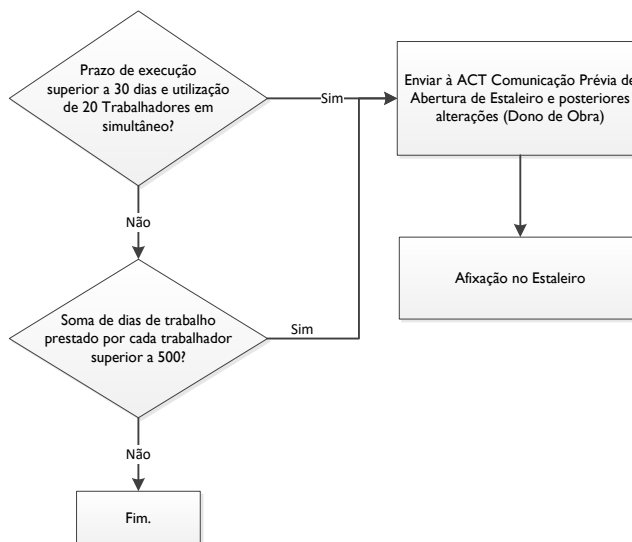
Prazo de execução superior a 30 dias e utilização de 20 Trabalhadores em simultâneo?

Sim

Enviar à ACT Comunicação Prévia de Abertura de Estaleiro e posteriores alterações (Dono de Obra)

Não

Afixação no Estaleiro

Soma de dias de trabalho prestado por cada trabalhador superior a 500?

Sim

Não

Fim.